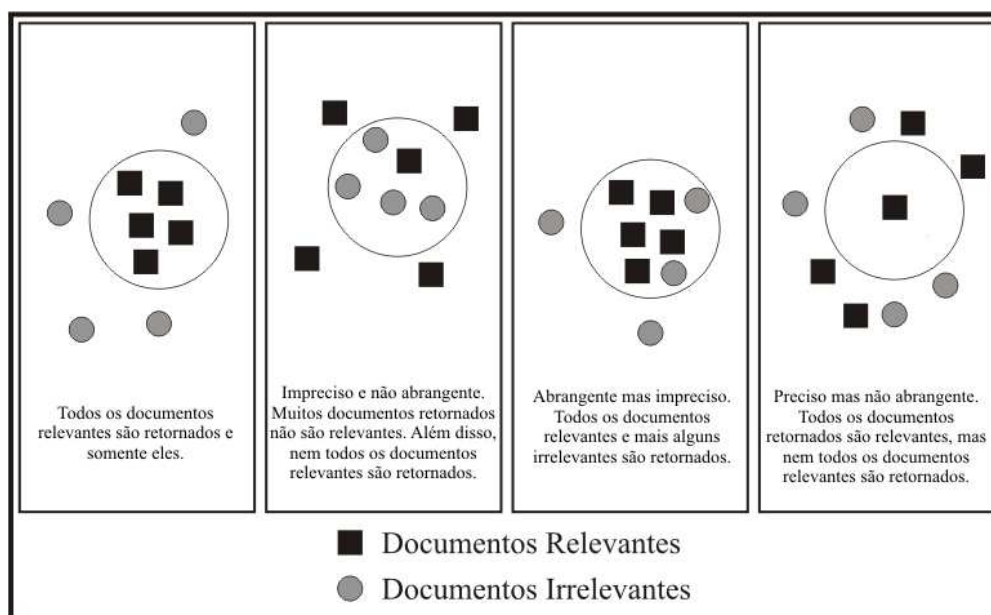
Todos os documentos relevantes são retornados e somente eles.

Impreciso e não abrangente. Muitos documentos retornados não são relevantes. Além disso, nem todos os documentos relevantes são retornados.

Abrangente mas impreciso. Todos os documentos relevantes e mais alguns irrelevantes são retornados.

Preciso mas não abrangente. Todos os documentos retornados são relevantes, mas nem todos os documentos relevantes são retornados.

Documentos Relevantes

Documentos Irrelevantes